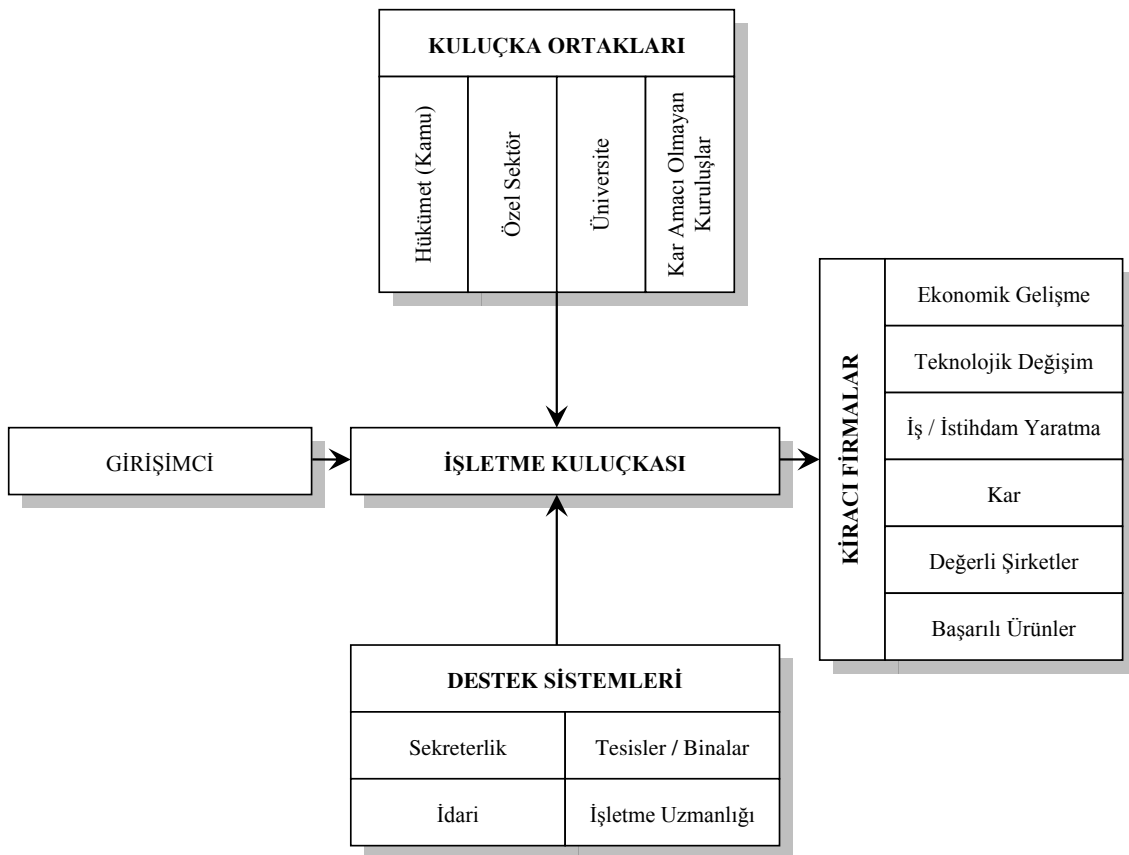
KULUÇKA ORTAKLARI

Hükümet (Kamu)

Özel Sektör

Üniversite

Kar Amacı Olmayan Kuruluşlar

GİRİŞİMCİ

İŞLETME KULUÇKASI

KİRACI FİRMALAR

Ekonomik Gelişme

Teknolojik Değişim

İş / İstihdam Yaratma

Kar

Değerli Şirketler

Başarılı Ürünler

DESTEK SİSTEMLERİ

| Sekreterlik | Tesisler / Binalar |
|---|---|
| İdari | İşletme Uzmanlığı |